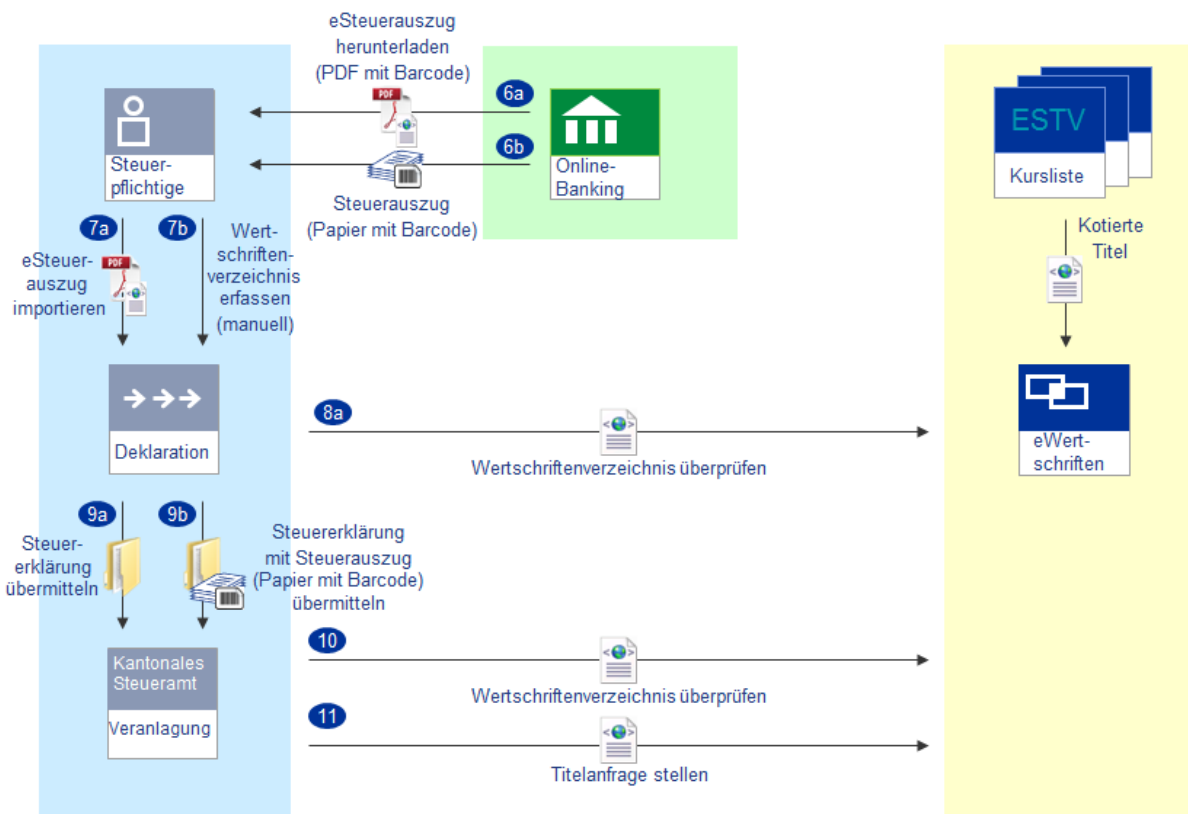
eSteuerauszug herunterladen (PDF mit Barcode)

6a

PDF

6b

Steuerpflichtige

Online-Banking

Steuerauszug (Papier mit Barcode)

ESTV

Kursliste

Kotierte Titel

7a

7b

Wertschriftenverzeichnis erfassen (manuell)

eSteuerauszug importieren

PDF

Deklaration

8a

Wertschriftenverzeichnis überprüfen

eWertschriften

9a

9b

Steuererklärung übermitteln

Steuererklärung mit Steuerauszug (Papier mit Barcode) übermitteln

10

Kantonales Steueramt

Veranlagung

Wertschriftenverzeichnis überprüfen

11

Titelanfrage stellen